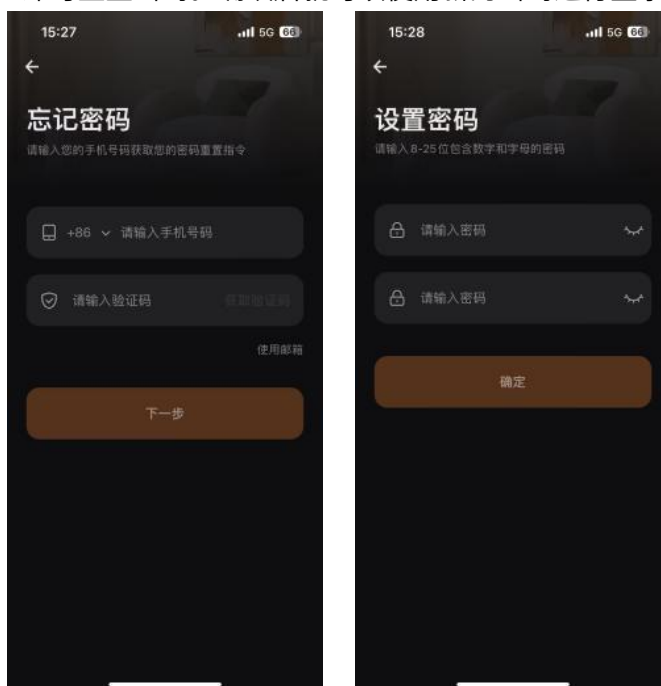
15:27
5G 66
←
忘记密码
请输入您的手机号码获取您的密码重置指令

+86 ∨ 请输入手机号码

请输入验证码 获取验证码

使用邮箱

下一步

15:28
5G 66
←
设置密码
请输入8-25位包含数字和字母的密码

请输入密码

请输入密码

确定